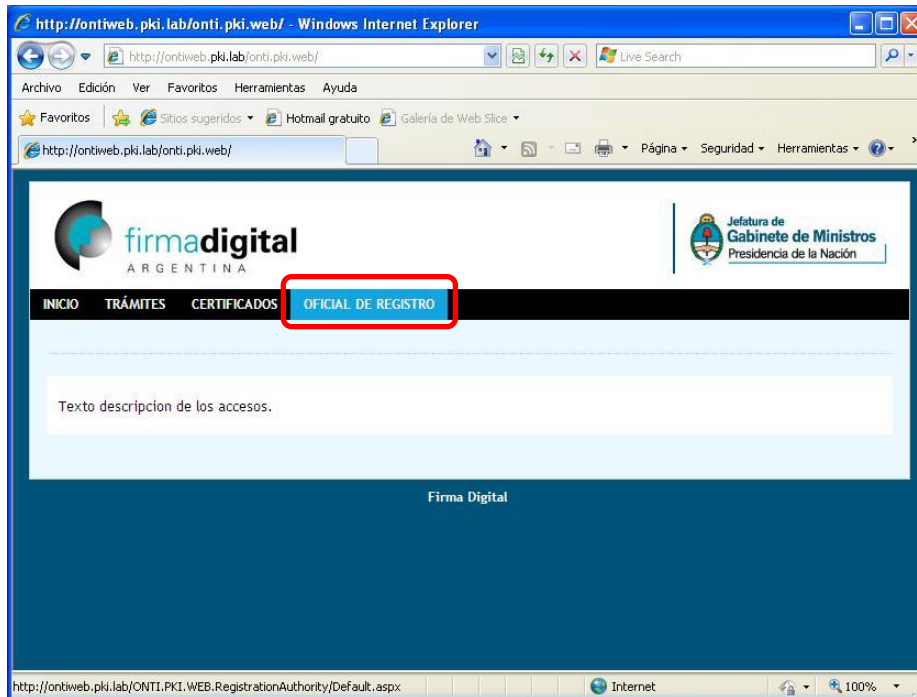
http://ontiweb.pki.lab/onti.pki.web/ - Windows Internet Explorer

http://ontiweb.pki.lab/onti.pki.web/

Live Search

Archivo Edición Ver Favoritos Herramientas Ayuda

Favoritos Sitios sugeridos Hotmail gratuito Galería de Web Slice

http://ontiweb.pki.lab/onti.pki.web/

Página Seguridad Herramientas

firmadigital
ARGENTINA

Jefatura de
Gabinete de Ministros
Presidencia de la Nación

INICIO TRÁMITES CERTIFICADOS OFICIAL DE REGISTRO

Texto descripcion de los accesos.

Firma Digital

http://ontiweb.pki.lab/ONTI.PKI.WEB.RegistrationAuthority/Default.aspx

Internet

100%